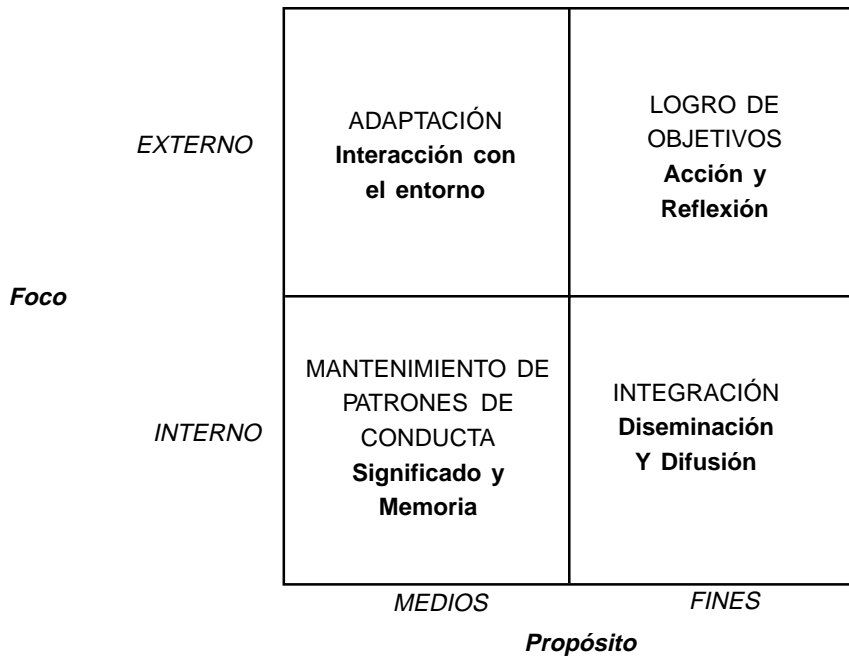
| | MEDIOS | FINES |
|---|---|---|
| EXTERNO | ADAPTACIÓN **Interacción con el entorno** | LOGRO DE OBJETIVOS **Acción y Reflexión** |
| INTERNO | MANTENIMIENTO DE PATRONES DE CONDUCTA **Significado y Memoria** | INTEGRACIÓN **Diseminación Y Difusión** |

Foco

Propósito